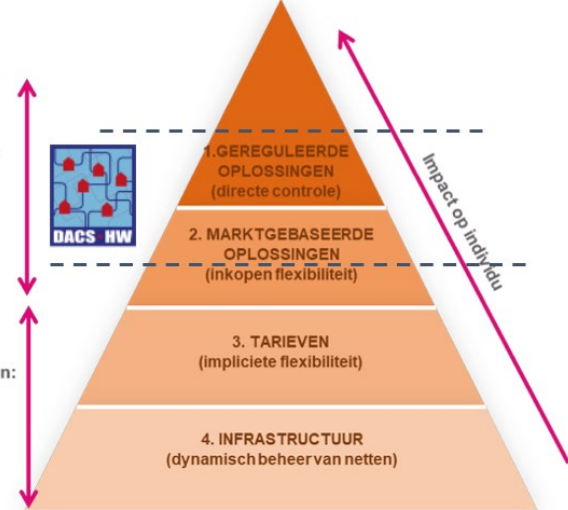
n:

DACS HW

1.GEREGULEERDE OPLOSSINGEN
(directe controle)

2. MARKTGEBASEERDE OPLOSSINGEN
(inkopen flexibiliteit)

3. TARIEVEN
(impliciete flexibiliteit)

4. INFRASTRUCTUUR
(dynamisch beheer van netten)

Impact op individu